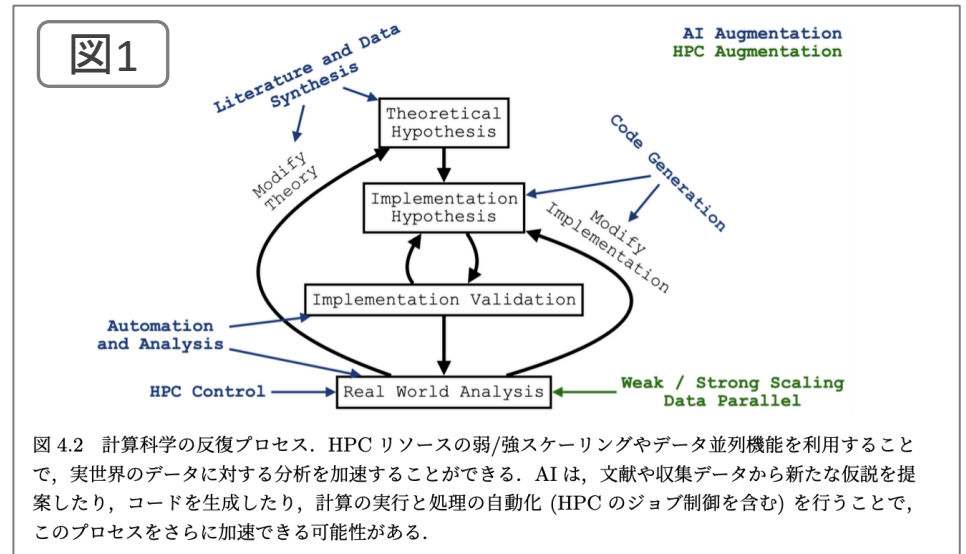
図1

AI Augmentation
HPC Augmentation

Literature and Data Synthesis

Theoretical Hypothesis

Code Generation

Modify Theory

Implementation Hypothesis

Modify Implementation

Implementation Validation

Automation and Analysis

HPC Control

Real World Analysis

Weak / Strong Scaling
Data Parallel

図 4.2 計算科学の反復プロセス．HPC リソースの弱/強スケーリングやデータ並列機能を利用することで，実世界のデータに対する分析を加速することができる．AI は，文献や収集データから新たな仮説を提案したり，コードを生成したり，計算の実行と処理の自動化 (HPC のジョブ制御を含む) を行うことで，このプロセスをさらに加速できる可能性がある．